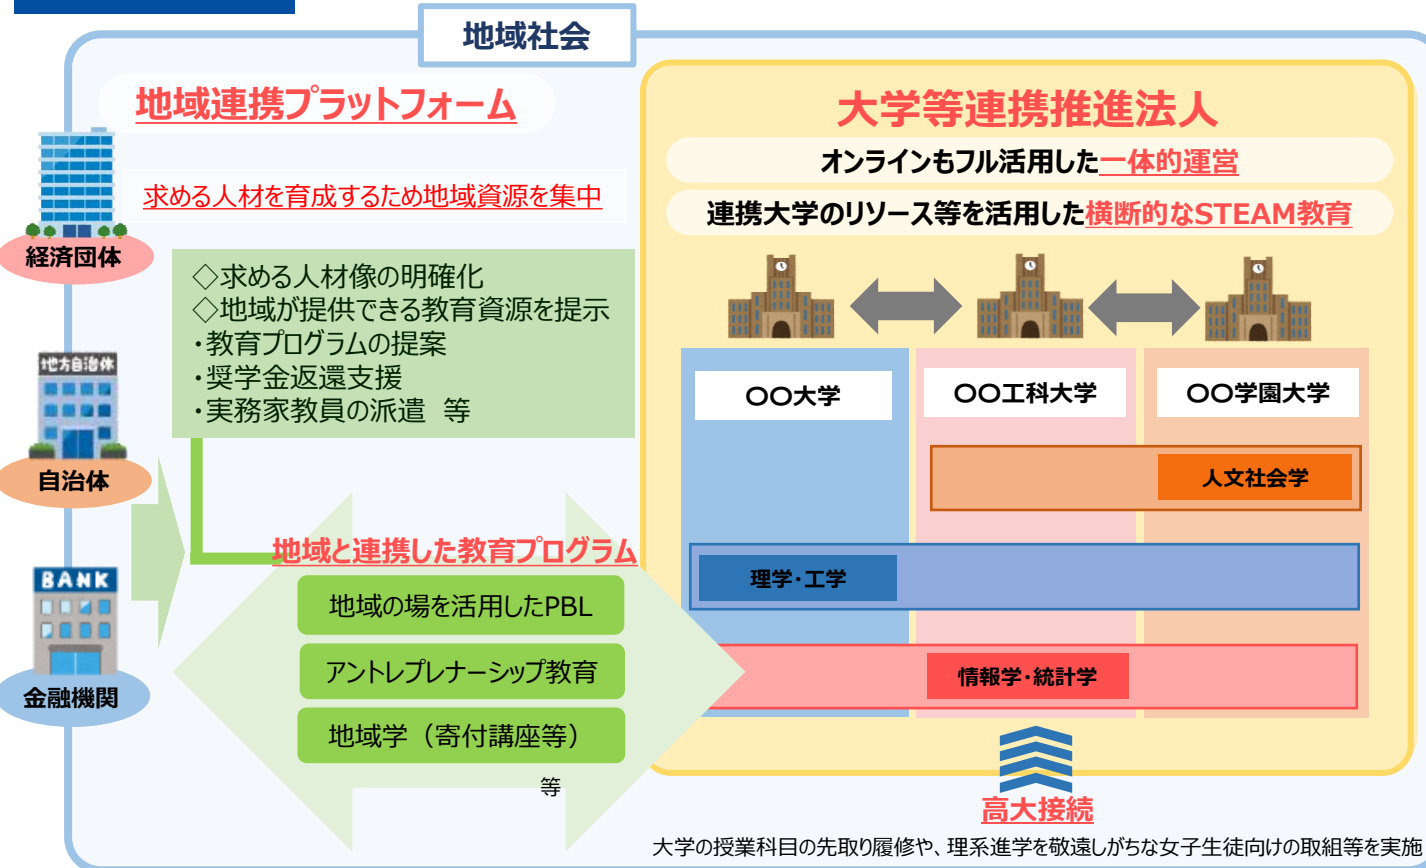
地域社会

地域連携プラットフォーム

求める人材を育成するため地域資源を集中

経済団体

地方自治体

自治体

BANK

金融機関

◇求める人材像の明確化
◇地域が提供できる教育資源を提示
・教育プログラムの提案
・奨学金返還支援
・実務家教員の派遣 等

地域と連携した教育プログラム

地域の場を活用したPBL

アントレプレナーシップ教育

地域学（寄付講座等）

等

大学等連携推進法人

オンラインもフル活用した一体的運営

連携大学のリソース等を活用した横断的なSTEAM教育

〇〇大学

〇〇工科大学

〇〇学園大学

人文社会学

理学・工学

情報学・統計学

高大接続

大学の授業科目の先取り履修や、理系進学を敬遠しがちな女子生徒向けの取組等を実施